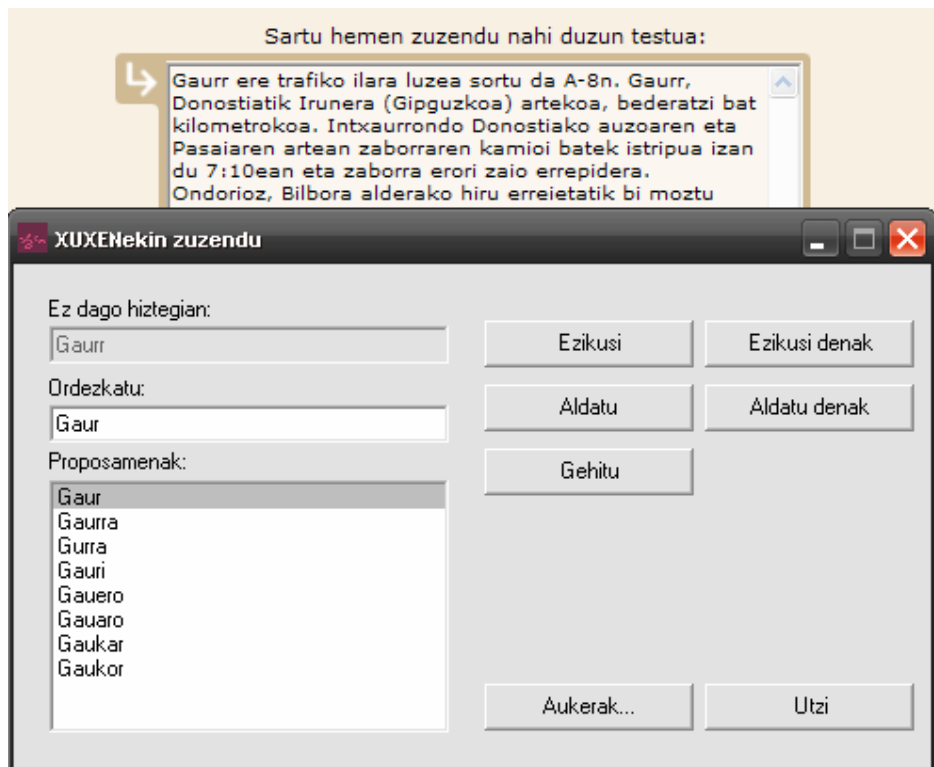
Sartu hemen zuzendu nahi duzun testua:

Gaurr ere trafiko ilara luzea sortu da A-8n. Gaurr, Donostiatik Irunera (Gipguzkoa) artekoa, bederatzi bat kilometrokoa. Intxaurrondo Donostiako auzoaren eta Pasaiaren artean zaborraren kamioi batek istripua izan du 7:10ean eta zaborra erori zaio errepidera. Ondorioz, Bilbora alderako hiru erreietatik bi moztu

XUXENekin zuzendu

Ez dago hiztegian:
Gaurr

Ordezkatu:
Gaur

Proposamenak:
Gaur
Gaurra
Gurra
Gauri
Gauero
Gauaro
Gaukar
Gaukor

Ezikusi
Ezikusi denak
Aldatu
Aldatu denak
Gehitu
Aukerak...
Utzi